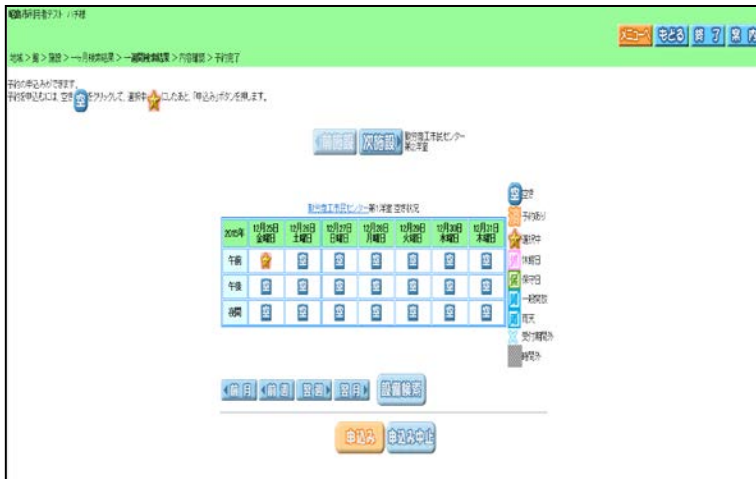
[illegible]

メニューへ もどる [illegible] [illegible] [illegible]

地域 > 館 > 施設 > 一ヶ月検索結果 > 一週間検索結果 > 内容確認 > 予約完了

予約の申込みができます。
予約を申込むには、空き 空 をクリックして、選択中 にしたあと、「申込み」ボタンを押します。

前時設 次時設 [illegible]

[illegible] 空き状況

| 2015年 | 12月25日 金曜日 | 12月26日 土曜日 | 12月27日 日曜日 | 12月28日 月曜日 | 12月29日 火曜日 | 12月30日 水曜日 | 12月31日 木曜日 |
|---|---|---|---|---|---|---|---|
| 午前 | | 空 | 空 | 空 | 空 | 空 | 空 |
| 午後 | 空 | 空 | 空 | 空 | 空 | 空 | 空 |
| 夜間 | 空 | 空 | 空 | 空 | 空 | 空 | 空 |

空 空き
予約あり
選択中
休館日
保守日
一般開放
雨天
受付期間外
時間外

前月 前週 翌週 翌月 設備検索

申込み 申込み中止